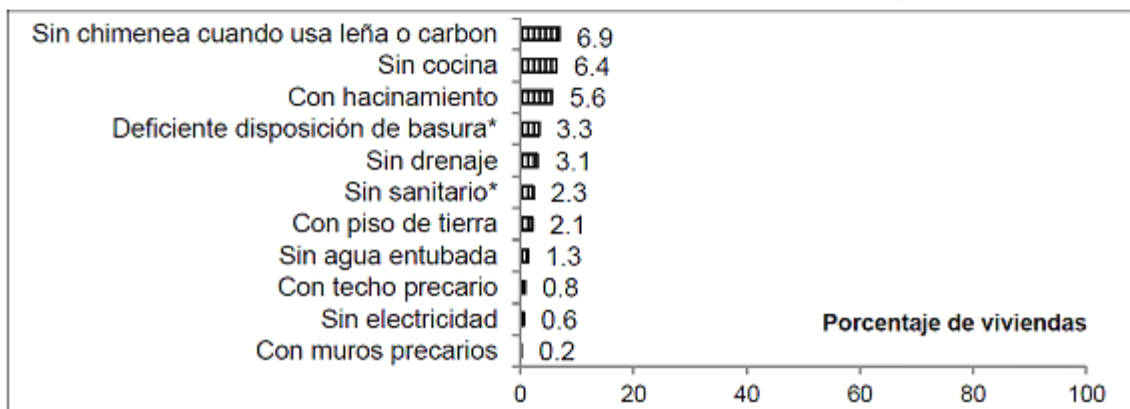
Sin chimenea cuando usa leña o carbon 6.9
Sin cocina 6.4
Con hacinamiento 5.6
Deficiente disposición de basura* 3.3
Sin drenaje 3.1
Sin sanitario* 2.3
Con piso de tierra 2.1
Sin agua entubada 1.3
Con techo precario 0.8
Sin electricidad 0.6
Con muros precarios 0.2

Porcentaje de viviendas

0 20 40 60 80 100